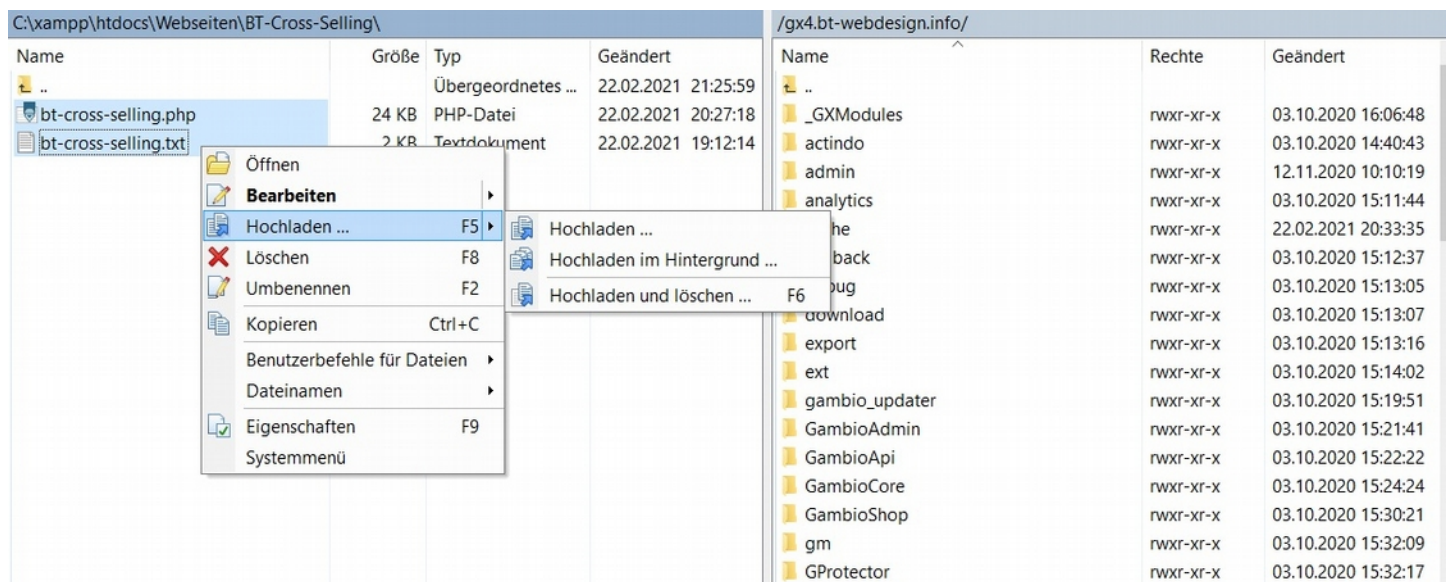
C:\xampp\htdocs\Webseiten\BT-Cross-Selling\

| Name | Größe | Typ | Geändert |
|---|---|---|---|
| .. | | Übergeordnetes ... | 22.02.2021 21:25:59 |
| bt-cross-selling.php | 24 KB | PHP-Datei | 22.02.2021 20:27:18 |
| bt-cross-selling.txt | 2 KB | Textdokument | 22.02.2021 19:12:14 |

Öffnen
Bearbeiten
Hochladen ... F5
Löschen F8
Umbenennen F2
Kopieren Ctrl+C
Benutzerbefehle für Dateien
Dateinamen
Eigenschaften F9
Systemmenü

Hochladen ...
Hochladen im Hintergrund ...
Hochladen und löschen ... F6

/gx4.bt-webdesign.info/

| Name | Rechte | Geändert |
|---|---|---|
| .. | | |
| _GXModules | rwxr-xr-x | 03.10.2020 16:06:48 |
| actindo | rwxr-xr-x | 03.10.2020 14:40:43 |
| admin | rwxr-xr-x | 12.11.2020 10:10:19 |
| analytics | rwxr-xr-x | 03.10.2020 15:11:44 |
| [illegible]he | rwxr-xr-x | 22.02.2021 20:33:35 |
| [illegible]back | rwxr-xr-x | 03.10.2020 15:12:37 |
| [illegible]bug | rwxr-xr-x | 03.10.2020 15:13:05 |
| download | rwxr-xr-x | 03.10.2020 15:13:07 |
| export | rwxr-xr-x | 03.10.2020 15:13:16 |
| ext | rwxr-xr-x | 03.10.2020 15:14:02 |
| gambio_updater | rwxr-xr-x | 03.10.2020 15:19:51 |
| GambioAdmin | rwxr-xr-x | 03.10.2020 15:21:41 |
| GambioApi | rwxr-xr-x | 03.10.2020 15:22:22 |
| GambioCore | rwxr-xr-x | 03.10.2020 15:24:24 |
| GambioShop | rwxr-xr-x | 03.10.2020 15:30:21 |
| gm | rwxr-xr-x | 03.10.2020 15:32:09 |
| GProtector | rwxr-xr-x | 03.10.2020 15:32:17 |